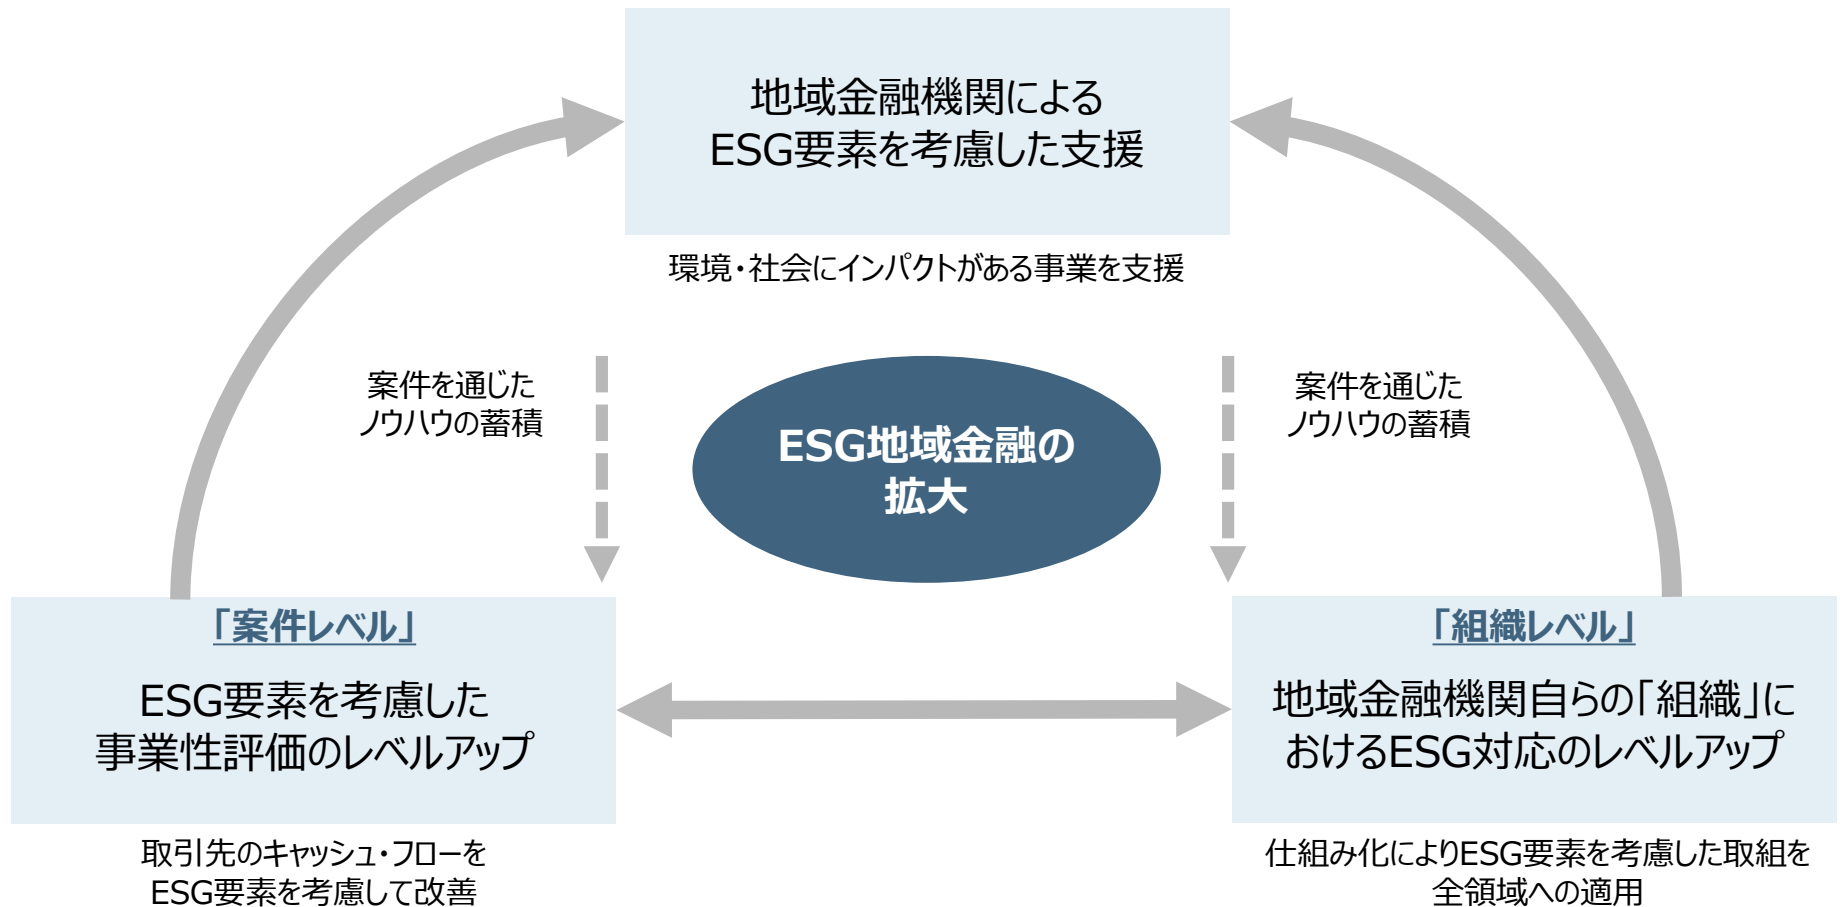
地域金融機関による
ESG要素を考慮した支援

環境・社会にインパクトがある事業を支援

案件を通じた
ノウハウの蓄積

ESG地域金融の
拡大

案件を通じた
ノウハウの蓄積

「案件レベル」

ESG要素を考慮した
事業性評価のレベルアップ

取引先のキャッシュ・フローを
ESG要素を考慮して改善

「組織レベル」

地域金融機関自らの「組織」に
おけるESG対応のレベルアップ

仕組み化によりESG要素を考慮した取組を
全領域への適用